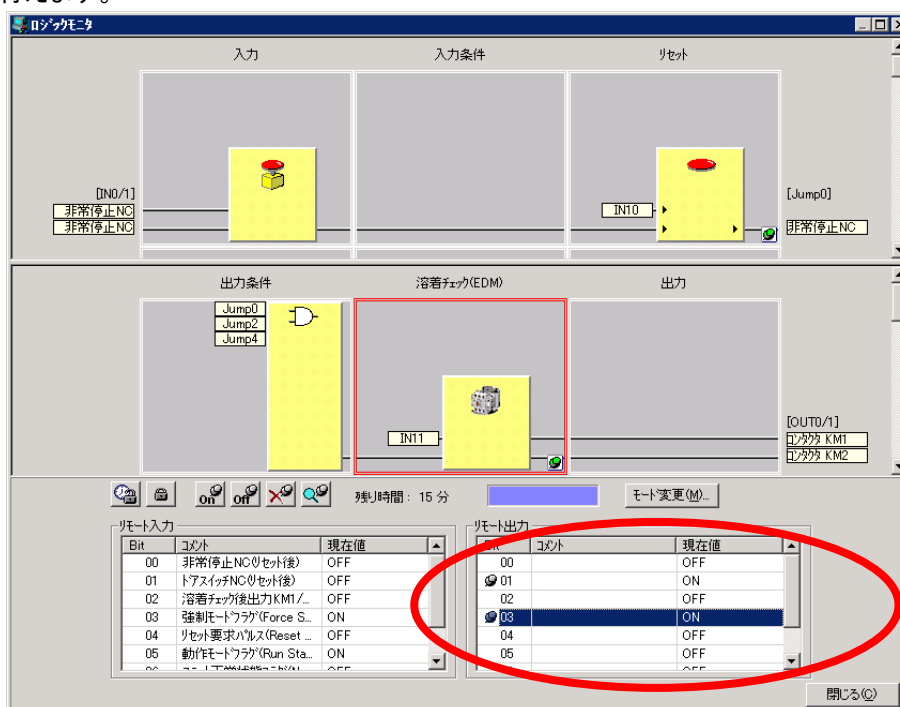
ロジックモニタ

入力

入力条件

リセット

[IN0/1]
非常停止NC
非常停止NC

IN10

[Jump0]
非常停止NC

出力条件

溶着チェック(EDM)

出力

Jump0
Jump2
Jump4

IN11

[OUT0/1]
コンタクタ KM1
コンタクタ KM2

on off

残り時間： 15 分

モード変更(M)...

リモート入力

| Bit | コメント | 現在値 |
|---|---|---|
| 00 | 非常停止NC(リセット後) | OFF |
| 01 | ドアスイッチNC(リセット後) | OFF |
| 02 | 溶着チェック後出力KM1/... | OFF |
| 03 | 強制モードフラグ(Force S... | ON |
| 04 | リセット要求パルス(Reset ... | OFF |
| 05 | 動作モードフラグ(Run Sta... | ON |
| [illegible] | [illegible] | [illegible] |

リモート出力

| Bit | コメント | 現在値 |
|---|---|---|
| 00 | | OFF |
| 01 | | ON |
| 02 | | OFF |
| 03 | | ON |
| 04 | | OFF |
| 05 | | OFF |
| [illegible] | | OFF |

閉じる(C)